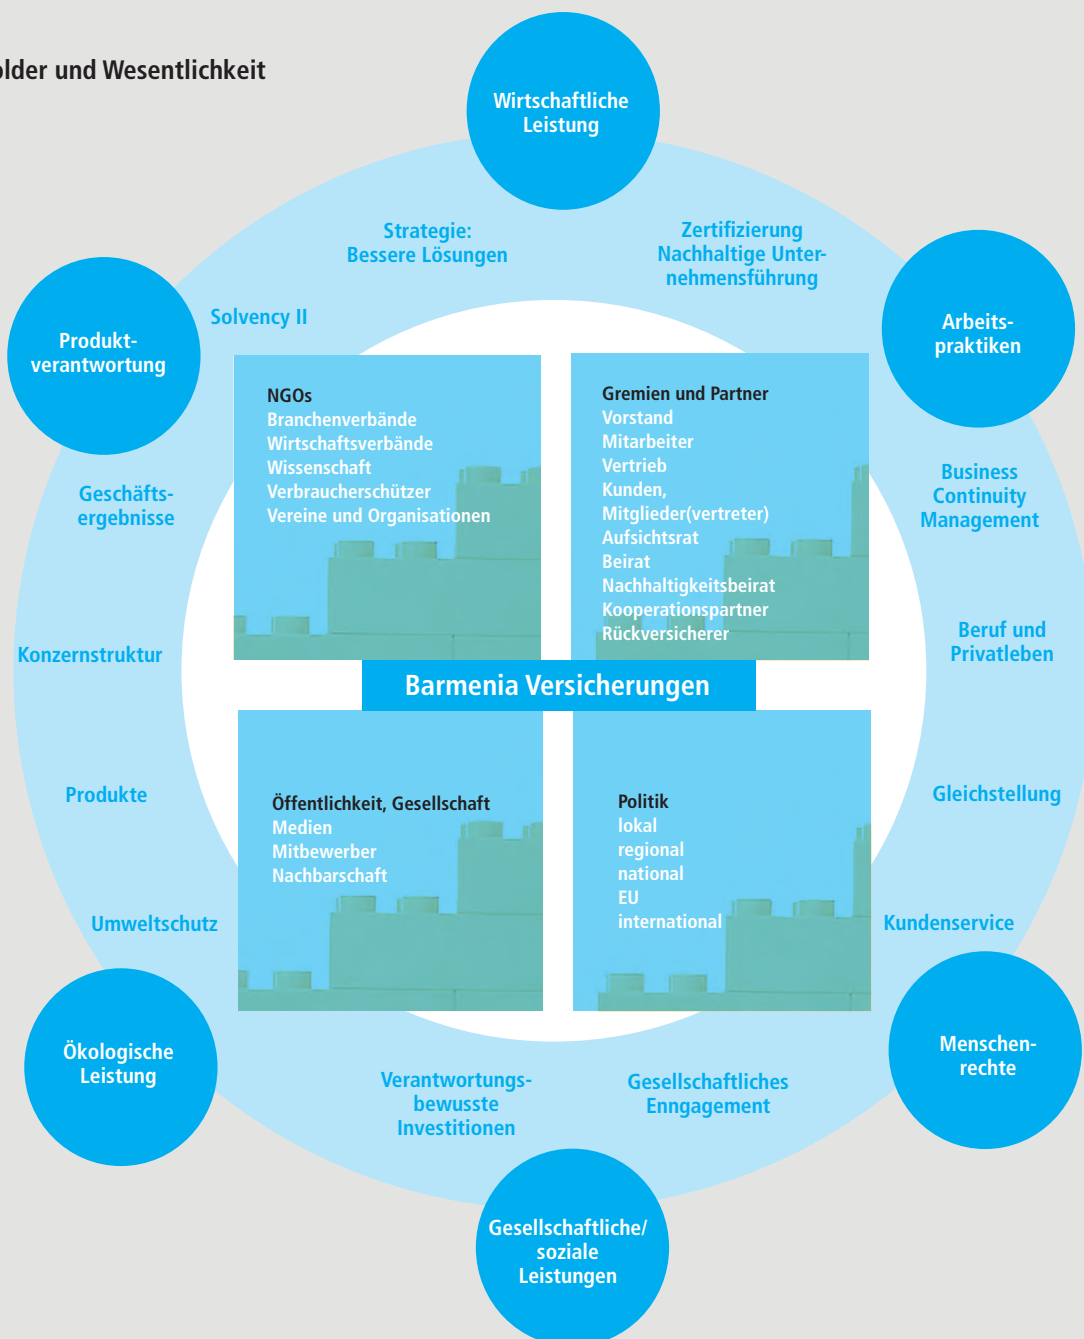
lder und Wesentlichkeit

Wirtschaftliche Leistung

Strategie: Bessere Lösungen

Zertifizierung Nachhaltige Unternehmensführung

Solvency II

Produktverantwortung

Arbeitspraktiken

NGOs
Branchenverbände
Wirtschaftsverbände
Wissenschaft
Verbraucherschützer
Vereine und Organisationen

Gremien und Partner
Vorstand
Mitarbeiter
Vertrieb
Kunden,
Mitglieder(vertreter)
Aufsichtsrat
Beirat
Nachhaltigkeitsbeirat
Kooperationspartner
Rückversicherer

Geschäftsergebnisse

Business Continuity Management

Beruf und Privatleben

Konzernstruktur

Barmenia Versicherungen

Produkte

Öffentlichkeit, Gesellschaft
Medien
Mitbewerber
Nachbarschaft

Politik
lokal
regional
national
EU
international

Gleichstellung

Umweltschutz

Kundenservice

Ökologische Leistung

Menschenrechte

Verantwortungsbewusste Investitionen

Gesellschaftliches Enngagement

Gesellschaftliche/ soziale Leistungen